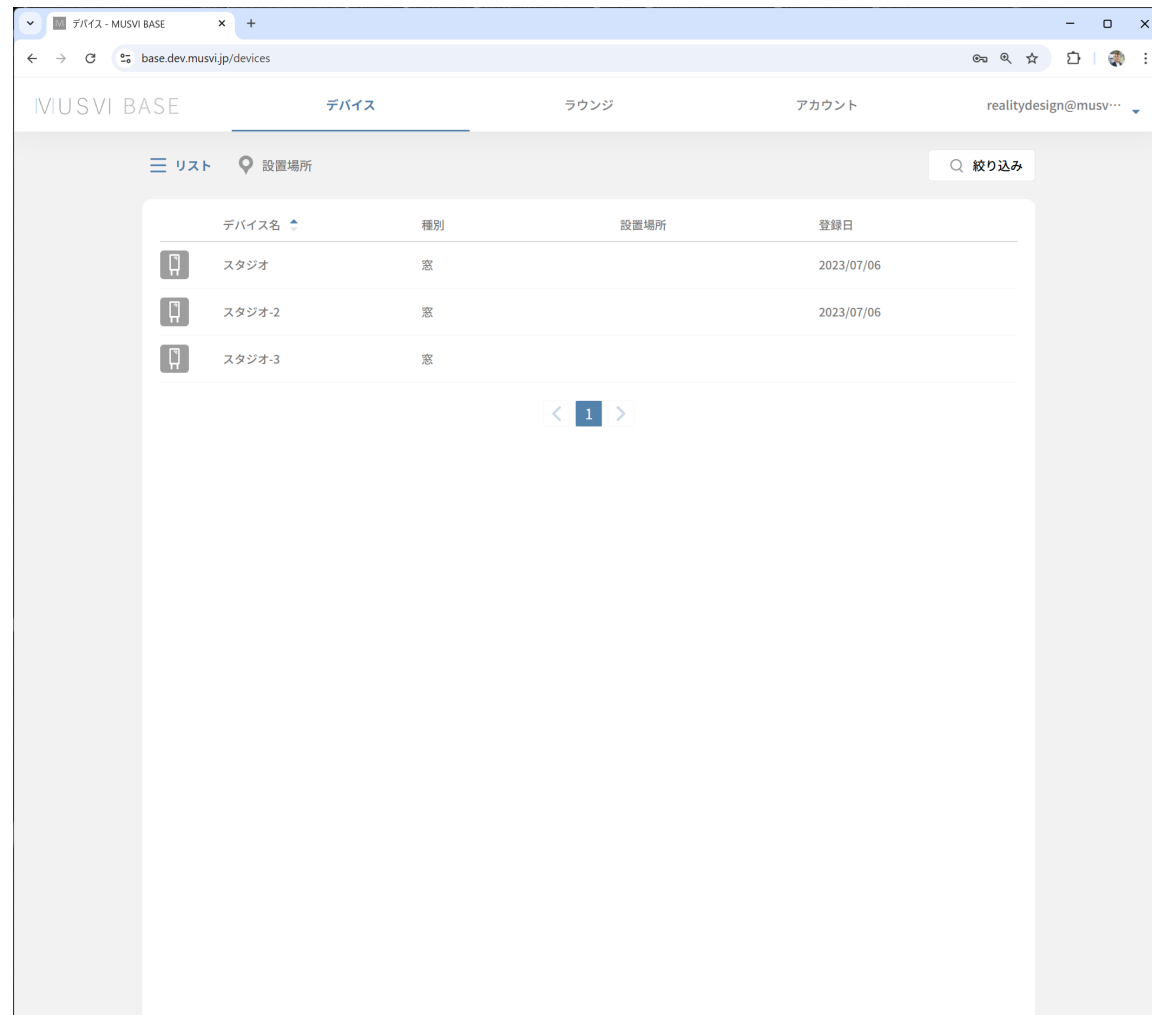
デバイス - MUSVI BASE

base.dev.musvi.jp/devices

MUSVI BASE

デバイス

ラウンジ

アカウント

realitydesign@musv···

リスト

設置場所

絞り込み

| デバイス名 | 種別 | 設置場所 | 登録日 |
|---|---|---|---|
| スタジオ | 窓 | | 2023/07/06 |
| スタジオ-2 | 窓 | | 2023/07/06 |
| スタジオ-3 | 窓 | | |

1